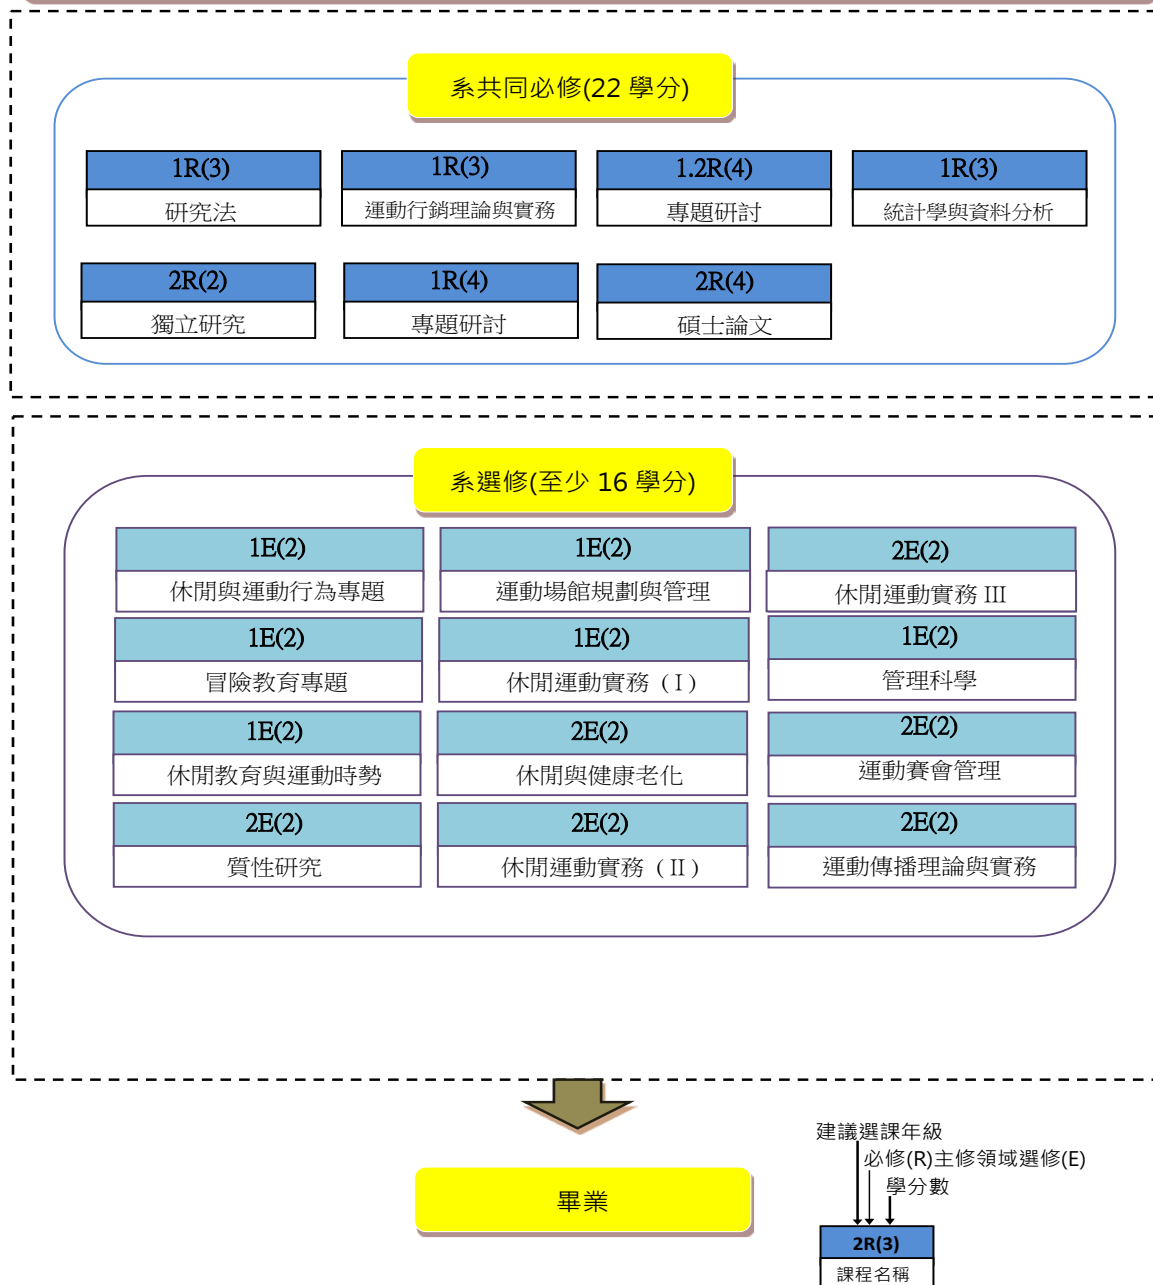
系共同必修(22 學分)

1R(3)
研究法

1R(3)
運動行銷理論與實務

1.2R(4)
專題研討

1R(3)
統計學與資料分析

2R(2)
獨立研究

1R(4)
專題研討

2R(4)
碩士論文

系選修(至少 16 學分)

1E(2)
休閒與運動行為專題

1E(2)
運動場館規劃與管理

2E(2)
休閒運動實務 III

1E(2)
冒險教育專題

1E(2)
休閒運動實務（I）

1E(2)
管理科學

1E(2)
休閒教育與運動時勢

2E(2)
休閒與健康老化

2E(2)
運動賽會管理

2E(2)
質性研究

2E(2)
休閒運動實務（II）

2E(2)
運動傳播理論與實務

畢業

建議選課年級
必修(R)主修領域選修(E)
學分數
2R(3)
課程名稱